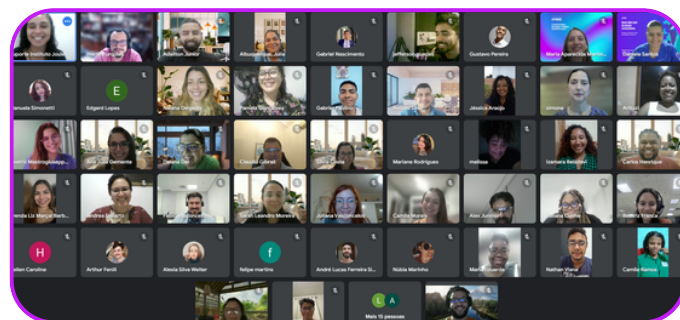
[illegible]porte Instituto Joule
Adelton Junior
Altos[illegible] Julie
Gabriel Nascimento
Jefferson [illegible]
Gustavo Pereira
Maria Aparecida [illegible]
Daniele Santos
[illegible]anuela Simonetti
E
Edgard Lopes
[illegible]iana Delgado
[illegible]
Gabriel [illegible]
Jéssica Araújo
Jimone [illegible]
Arthur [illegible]
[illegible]
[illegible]
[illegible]
Claudia Cabral
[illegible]
Mariane Rodrigues
melissa
Isamara Reschel
Carlos Henrique
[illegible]
Andrea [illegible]
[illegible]
Sarah Leandro Moreira
Juliana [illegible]
Camila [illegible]
Alex Junior
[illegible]
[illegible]
H
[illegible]ellen Caroline
Arthur Ferili
Alexia Silva Walter
f
felipe martins
André Lucas Ferreira Si...
Núbia Marinho
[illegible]
Nathan Viana
Camila Ramos
L
A
Mais 15 pessoas